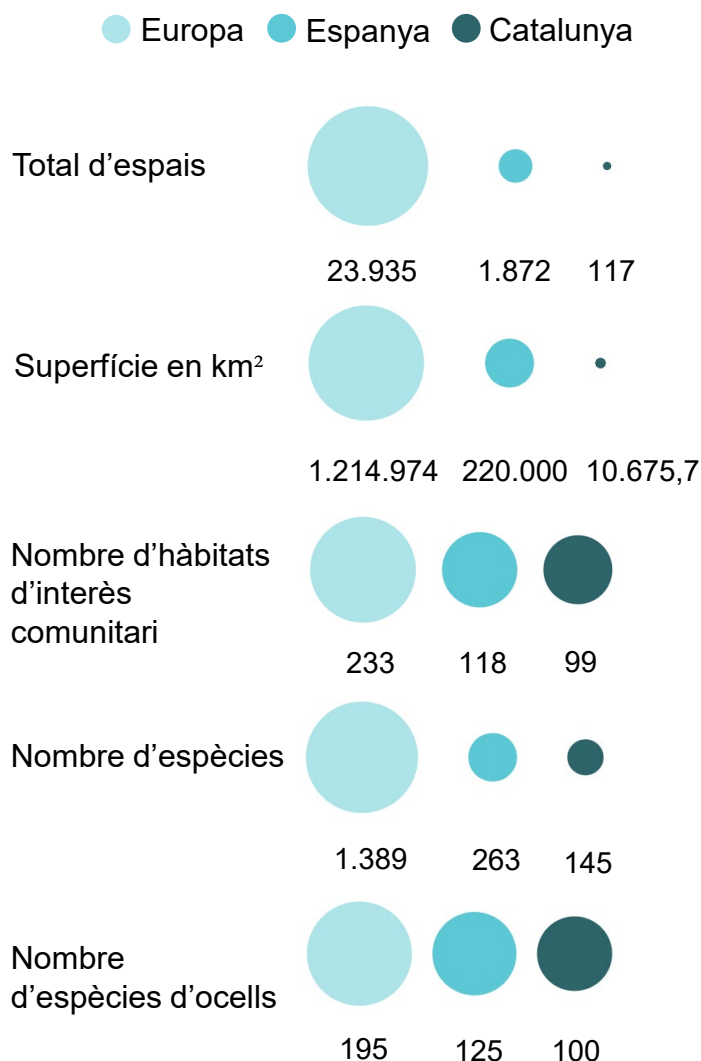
Europa Espanya Catalunya

Total d’espais
23.935 1.872 117

Superfície en km$^2$
1.214.974 220.000 10.675,7

Nombre d’hàbitats d’interès comunitari
233 118 99

Nombre d’espècies
1.389 263 145

Nombre d’espècies d’ocells
195 125 100